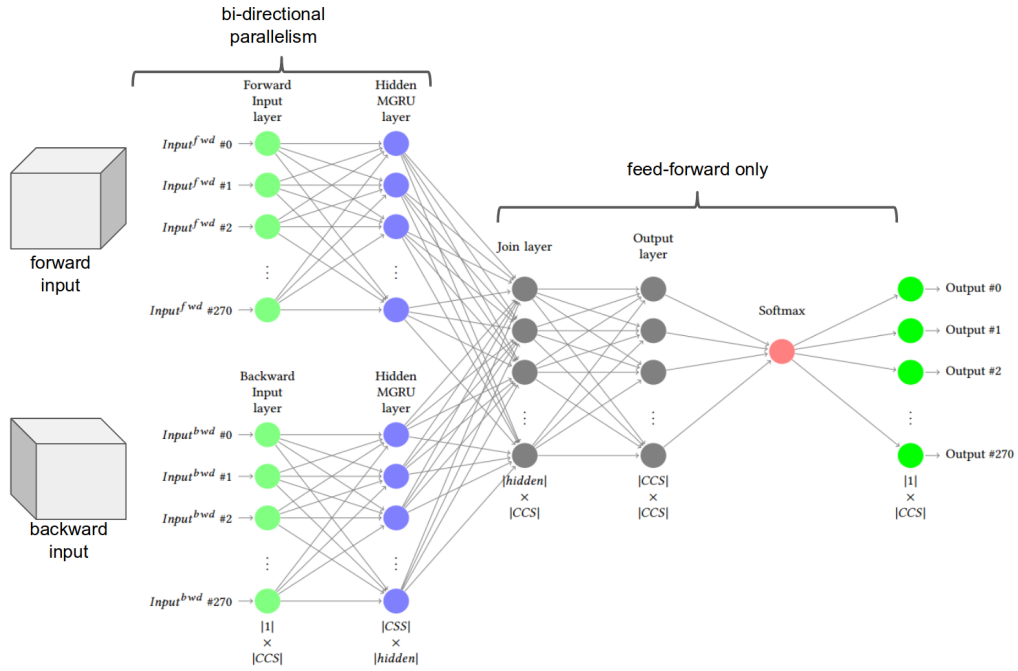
bi-directional parallelism

Forward Input layer

Hidden MGRU layer

$Input^{fwd}$ #0
$Input^{fwd}$ #1
$Input^{fwd}$ #2
⋮
$Input^{fwd}$ #270

forward input

feed-forward only

Join layer

Output layer

Softmax

Output #0
Output #1
Output #2
⋮
Output #270

Backward Input layer

Hidden MGRU layer

$Input^{bwd}$ #0
$Input^{bwd}$ #1
$Input^{bwd}$ #2
⋮
$Input^{bwd}$ #270

backward input

$|1| \times |CCS|$

$|CSS| \times |hidden|$

$|hidden| \times |CCS|$

$|CCS| \times |CCS|$

$|1| \times |CCS|$